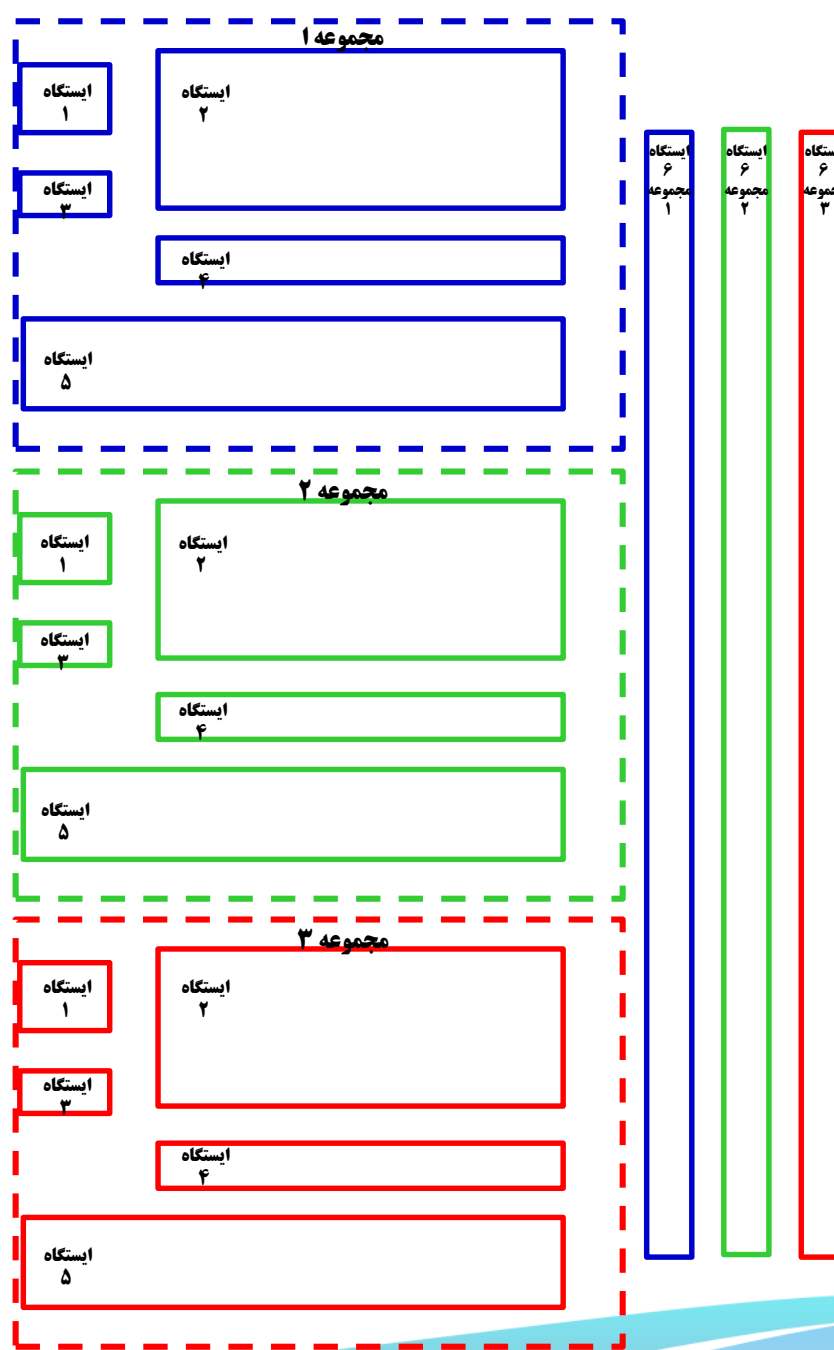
مجموعه ۱

ایستگاه ۱

ایستگاه ۲

ایستگاه ۳

ایستگاه ۴

ایستگاه ۵

مجموعه ۲

ایستگاه ۱

ایستگاه ۲

ایستگاه ۳

ایستگاه ۴

ایستگاه ۵

مجموعه ۳

ایستگاه ۱

ایستگاه ۲

ایستگاه ۳

ایستگاه ۴

ایستگاه ۵

ایستگاه ۶ مجموعه ۱

ایستگاه ۶ مجموعه ۲

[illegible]ستگاه ۶ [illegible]جموعه ۳